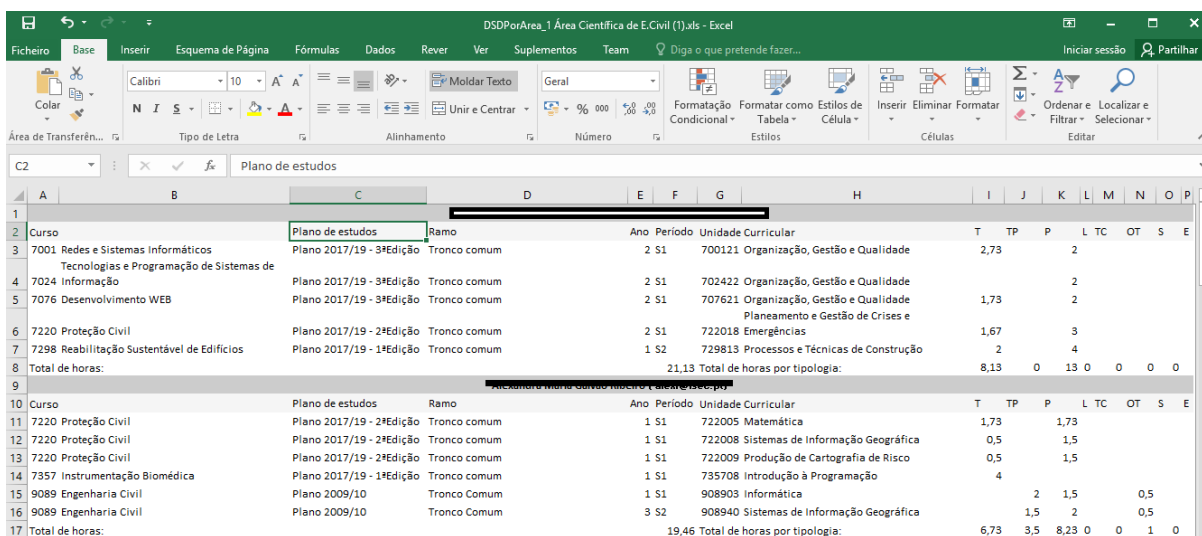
DSDPorArea_1 Área Científica de E.Civil (1).xls - Excel

Ficheiro Base Inserir Esquema de Página Fórmulas Dados Rever Ver Suplementos Team Diga o que pretende fazer... Iniciar sessão Partilhar

Colar Calibri 10 Moldar Texto Geral Unir e Centrar Formatação Condicional Formatar como Tabela Estilos de Célula Inserir Eliminar Formatar Ordenar e Filtrar Localizar e Selecionar
Área de Transferên... Tipo de Letra Alinhamento Número Estilos Células Editar

C2 Plano de estudos

| | A | B | C | D | E | F | G | H | I | J | K | L | M | N | O | P |
|---|---|---|---|---|---|---|---|---|---|---|---|---|---|---|---|---|
| 1 | | | | | | | | | | | | | | | | |
| 2 | Curso | | Plano de estudos | Ramo | Ano | Período | Unidade Curricular | | T | TP | P | L | TC | OT | S | E |
| 3 | 7001 | Redes e Sistemas Informáticos | Plano 2017/19 - 3ªEdição | Tronco comum | 2 | S1 | 700121 | Organização, Gestão e Qualidade | 2,73 | | 2 | | | | | |
| 4 | 7024 | Tecnologias e Programação de Sistemas de Informação | Plano 2017/19 - 3ªEdição | Tronco comum | 2 | S1 | 702422 | Organização, Gestão e Qualidade | | | 2 | | | | | |
| 5 | 7076 | Desenvolvimento WEB | Plano 2017/19 - 3ªEdição | Tronco comum | 2 | S1 | 707621 | Organização, Gestão e Qualidade | 1,73 | | 2 | | | | | |
| 6 | 7220 | Proteção Civil | Plano 2017/19 - 2ªEdição | Tronco comum | 2 | S1 | 722018 | Planeamento e Gestão de Crises e Emergências | 1,67 | | 3 | | | | | |
| 7 | 7298 | Reabilitação Sustentável de Edifícios | Plano 2017/19 - 1ªEdição | Tronco comum | 1 | S2 | 729813 | Processos e Técnicas de Construção | 2 | | 4 | | | | | |
| 8 | Total de horas: | | | | | 21,13 | Total de horas por tipologia: | | 8,13 | 0 | 13 | 0 | | 0 | 0 | 0 |
| 9 | | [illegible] | | | | | | | | | | | | | | |
| 10 | Curso | | Plano de estudos | Ramo | Ano | Período | Unidade Curricular | | T | TP | P | L | TC | OT | S | E |
| 11 | 7220 | Proteção Civil | Plano 2017/19 - 2ªEdição | Tronco comum | 1 | S1 | 722005 | Matemática | 1,73 | | 1,73 | | | | | |
| 12 | 7220 | Proteção Civil | Plano 2017/19 - 2ªEdição | Tronco comum | 1 | S1 | 722008 | Sistemas de Informação Geográfica | 0,5 | | 1,5 | | | | | |
| 13 | 7220 | Proteção Civil | Plano 2017/19 - 2ªEdição | Tronco comum | 1 | S1 | 722009 | Produção de Cartografia de Risco | 0,5 | | 1,5 | | | | | |
| 14 | 7357 | Instrumentação Biomédica | Plano 2017/19 - 1ªEdição | Tronco comum | 1 | S1 | 735708 | Introdução à Programação | 4 | | | | | | | |
| 15 | 9089 | Engenharia Civil | Plano 2009/10 | Tronco Comum | 1 | S1 | 908903 | Informática | | 2 | 1,5 | | | 0,5 | | |
| 16 | 9089 | Engenharia Civil | Plano 2009/10 | Tronco Comum | 3 | S2 | 908940 | Sistemas de Informação Geográfica | | 1,5 | 2 | | | 0,5 | | |
| 17 | Total de horas: | | | | | 19,46 | Total de horas por tipologia: | | 6,73 | 3,5 | 8,23 | 0 | | 0 | 1 | 0 |